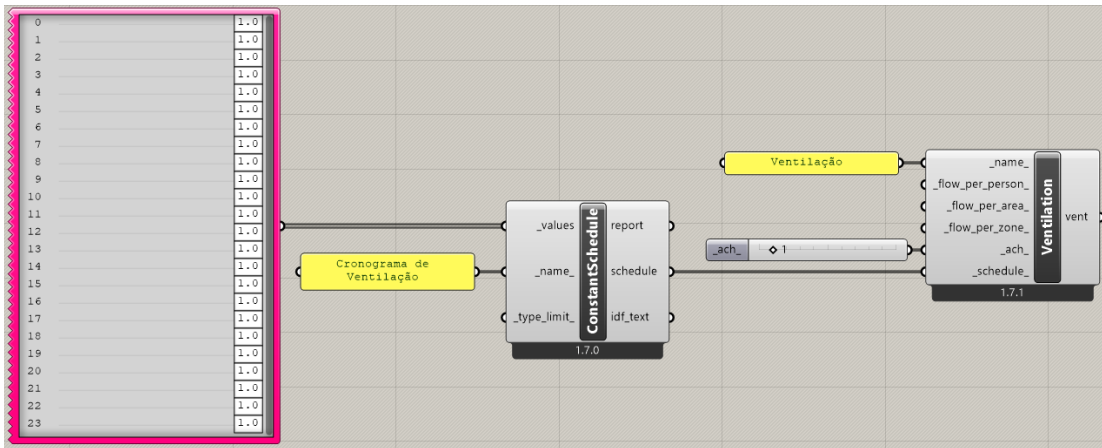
| | |
|---|---|
| 0 | 1.0 |
| 1 | 1.0 |
| 2 | 1.0 |
| 3 | 1.0 |
| 4 | 1.0 |
| 5 | 1.0 |
| 6 | 1.0 |
| 7 | 1.0 |
| 8 | 1.0 |
| 9 | 1.0 |
| 10 | 1.0 |
| 11 | 1.0 |
| 12 | 1.0 |
| 13 | 1.0 |
| 14 | 1.0 |
| 15 | 1.0 |
| 16 | 1.0 |
| 17 | 1.0 |
| 18 | 1.0 |
| 19 | 1.0 |
| 20 | 1.0 |
| 21 | 1.0 |
| 22 | 1.0 |
| 23 | 1.0 |

Cronograma de Ventilação

_values
_name_
_type_limit_
ConstantSchedule
report
schedule
idf_text
1.7.0

Ventilação

_ach_ ◇ 1

_name_
_flow_per_person_
_flow_per_area_
_flow_per_zone_
_ach_
_schedule_
Ventilation
vent
1.7.1